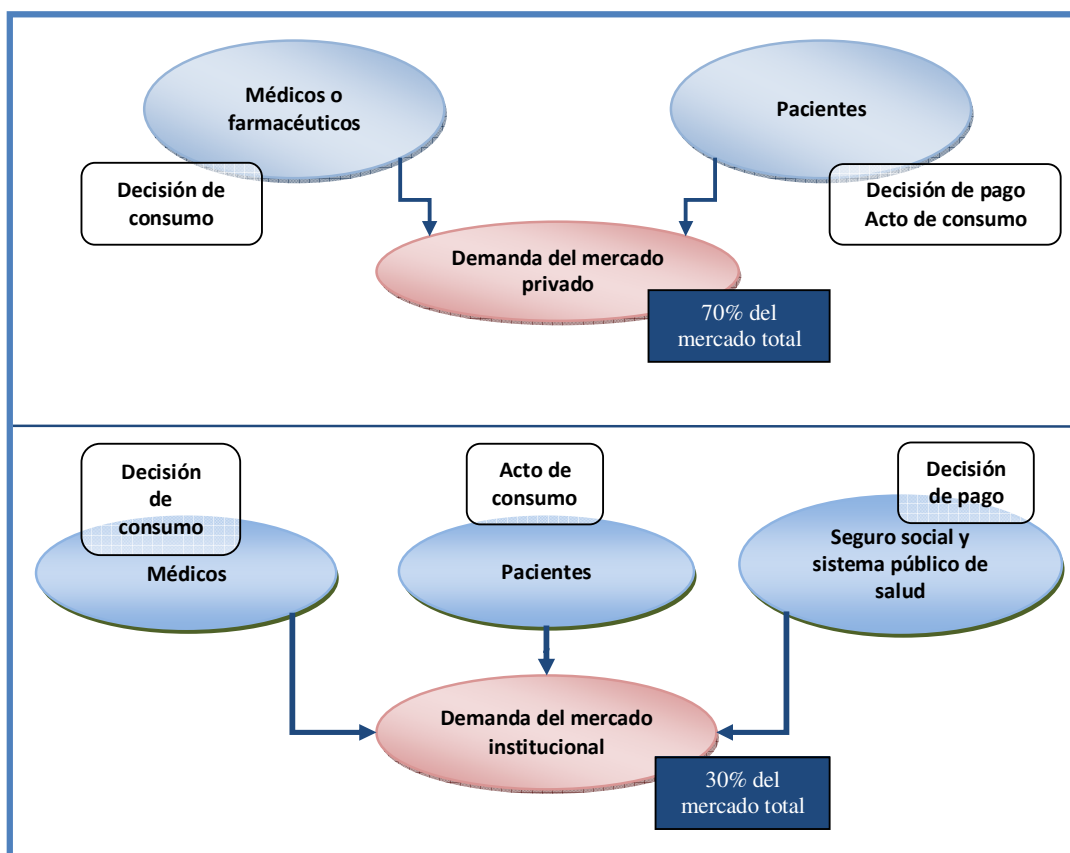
Médicos o farmacéuticos

Pacientes

Decisión de consumo

Decisión de pago
Acto de consumo

Demanda del mercado privado

70% del mercado total

Decisión de consumo

Acto de consumo

Decisión de pago

Médicos

Pacientes

Seguro social y sistema público de salud

Demanda del mercado institucional

30% del mercado total